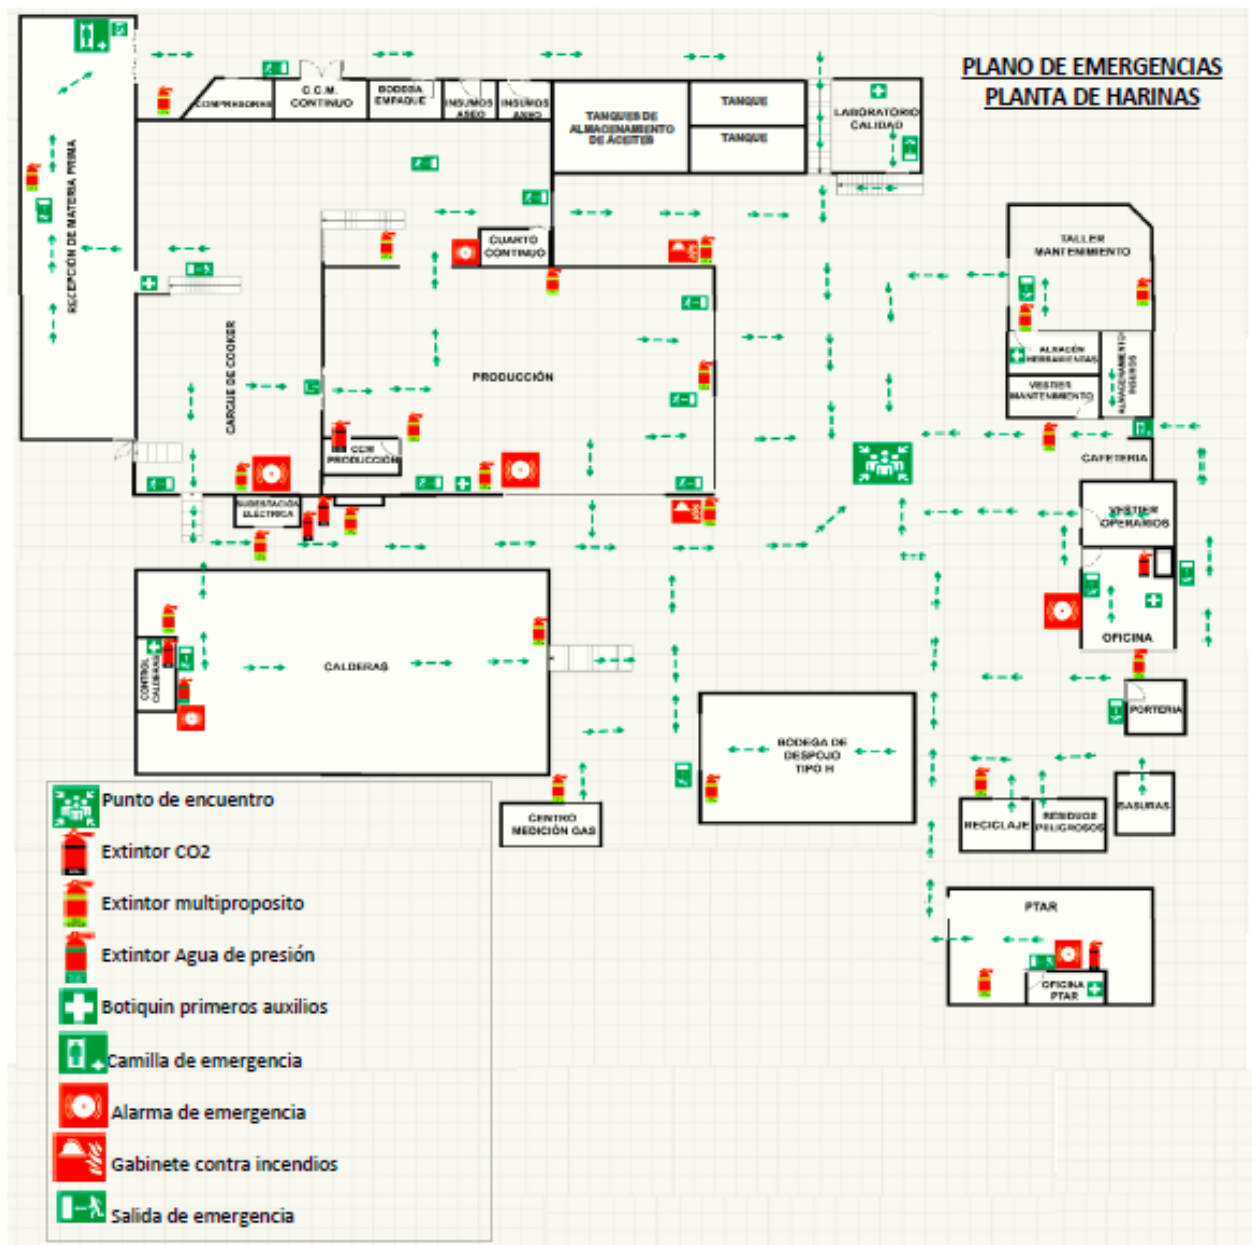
PLANO DE EMERGENCIAS
PLANTA DE HARINAS

COMPRESORES
C.C.M. CONTINUO
BODEGA EMPAQUE
INSUMOS ASEO
INSUMOS ASEO
TANQUES DE ALMACENAMIENTO DE ACEITES
TANQUE
TANQUE
LABORATORIO CALIDAD
RECEPCIÓN DE MATERIA PRIMA
CUARTO CONTINUO
TALLER MANTENIMIENTO
ALMACÉN HERRAMIENTAS
ALMACENAMIENTO INSUMOS
VESTIER MANTENIMIENTO
CARGUE DE COOKER
PRODUCCIÓN
CCM PRODUCCIÓN
SUBESTACIÓN ELÉCTRICA
CAFETERIA
VESTIER OPERARIOS
OFICINA
PORTERIA
CONTROL CALDERAS
CALDERAS
BODEGA DE DESPOJO TIPO H
CENTRO MEDICIÓN GAS
RECICLAJE
RESIDUOS PELIGROSOS
BASURAS
PTAR
OFICINA PTAR

Punto de encuentro
Extintor CO2
Extintor multiproposito
Extintor Agua de presión
Botiquin primeros auxilios
Camilla de emergencia
Alarma de emergencia
Gabinete contra incendios
Salida de emergencia